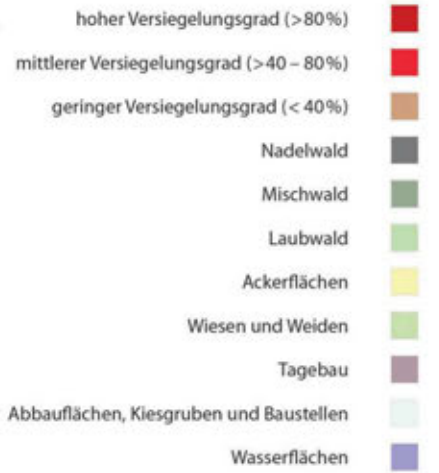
hoher Versiegelungsgrad (>80%)
mittlerer Versiegelungsgrad (>40 – 80%)
geringer Versiegelungsgrad (< 40%)
Nadelwald
Mischwald
Laubwald
Ackerflächen
Wiesen und Weiden
Tagebau
Abbauflächen, Kiesgruben und Baustellen
Wasserflächen